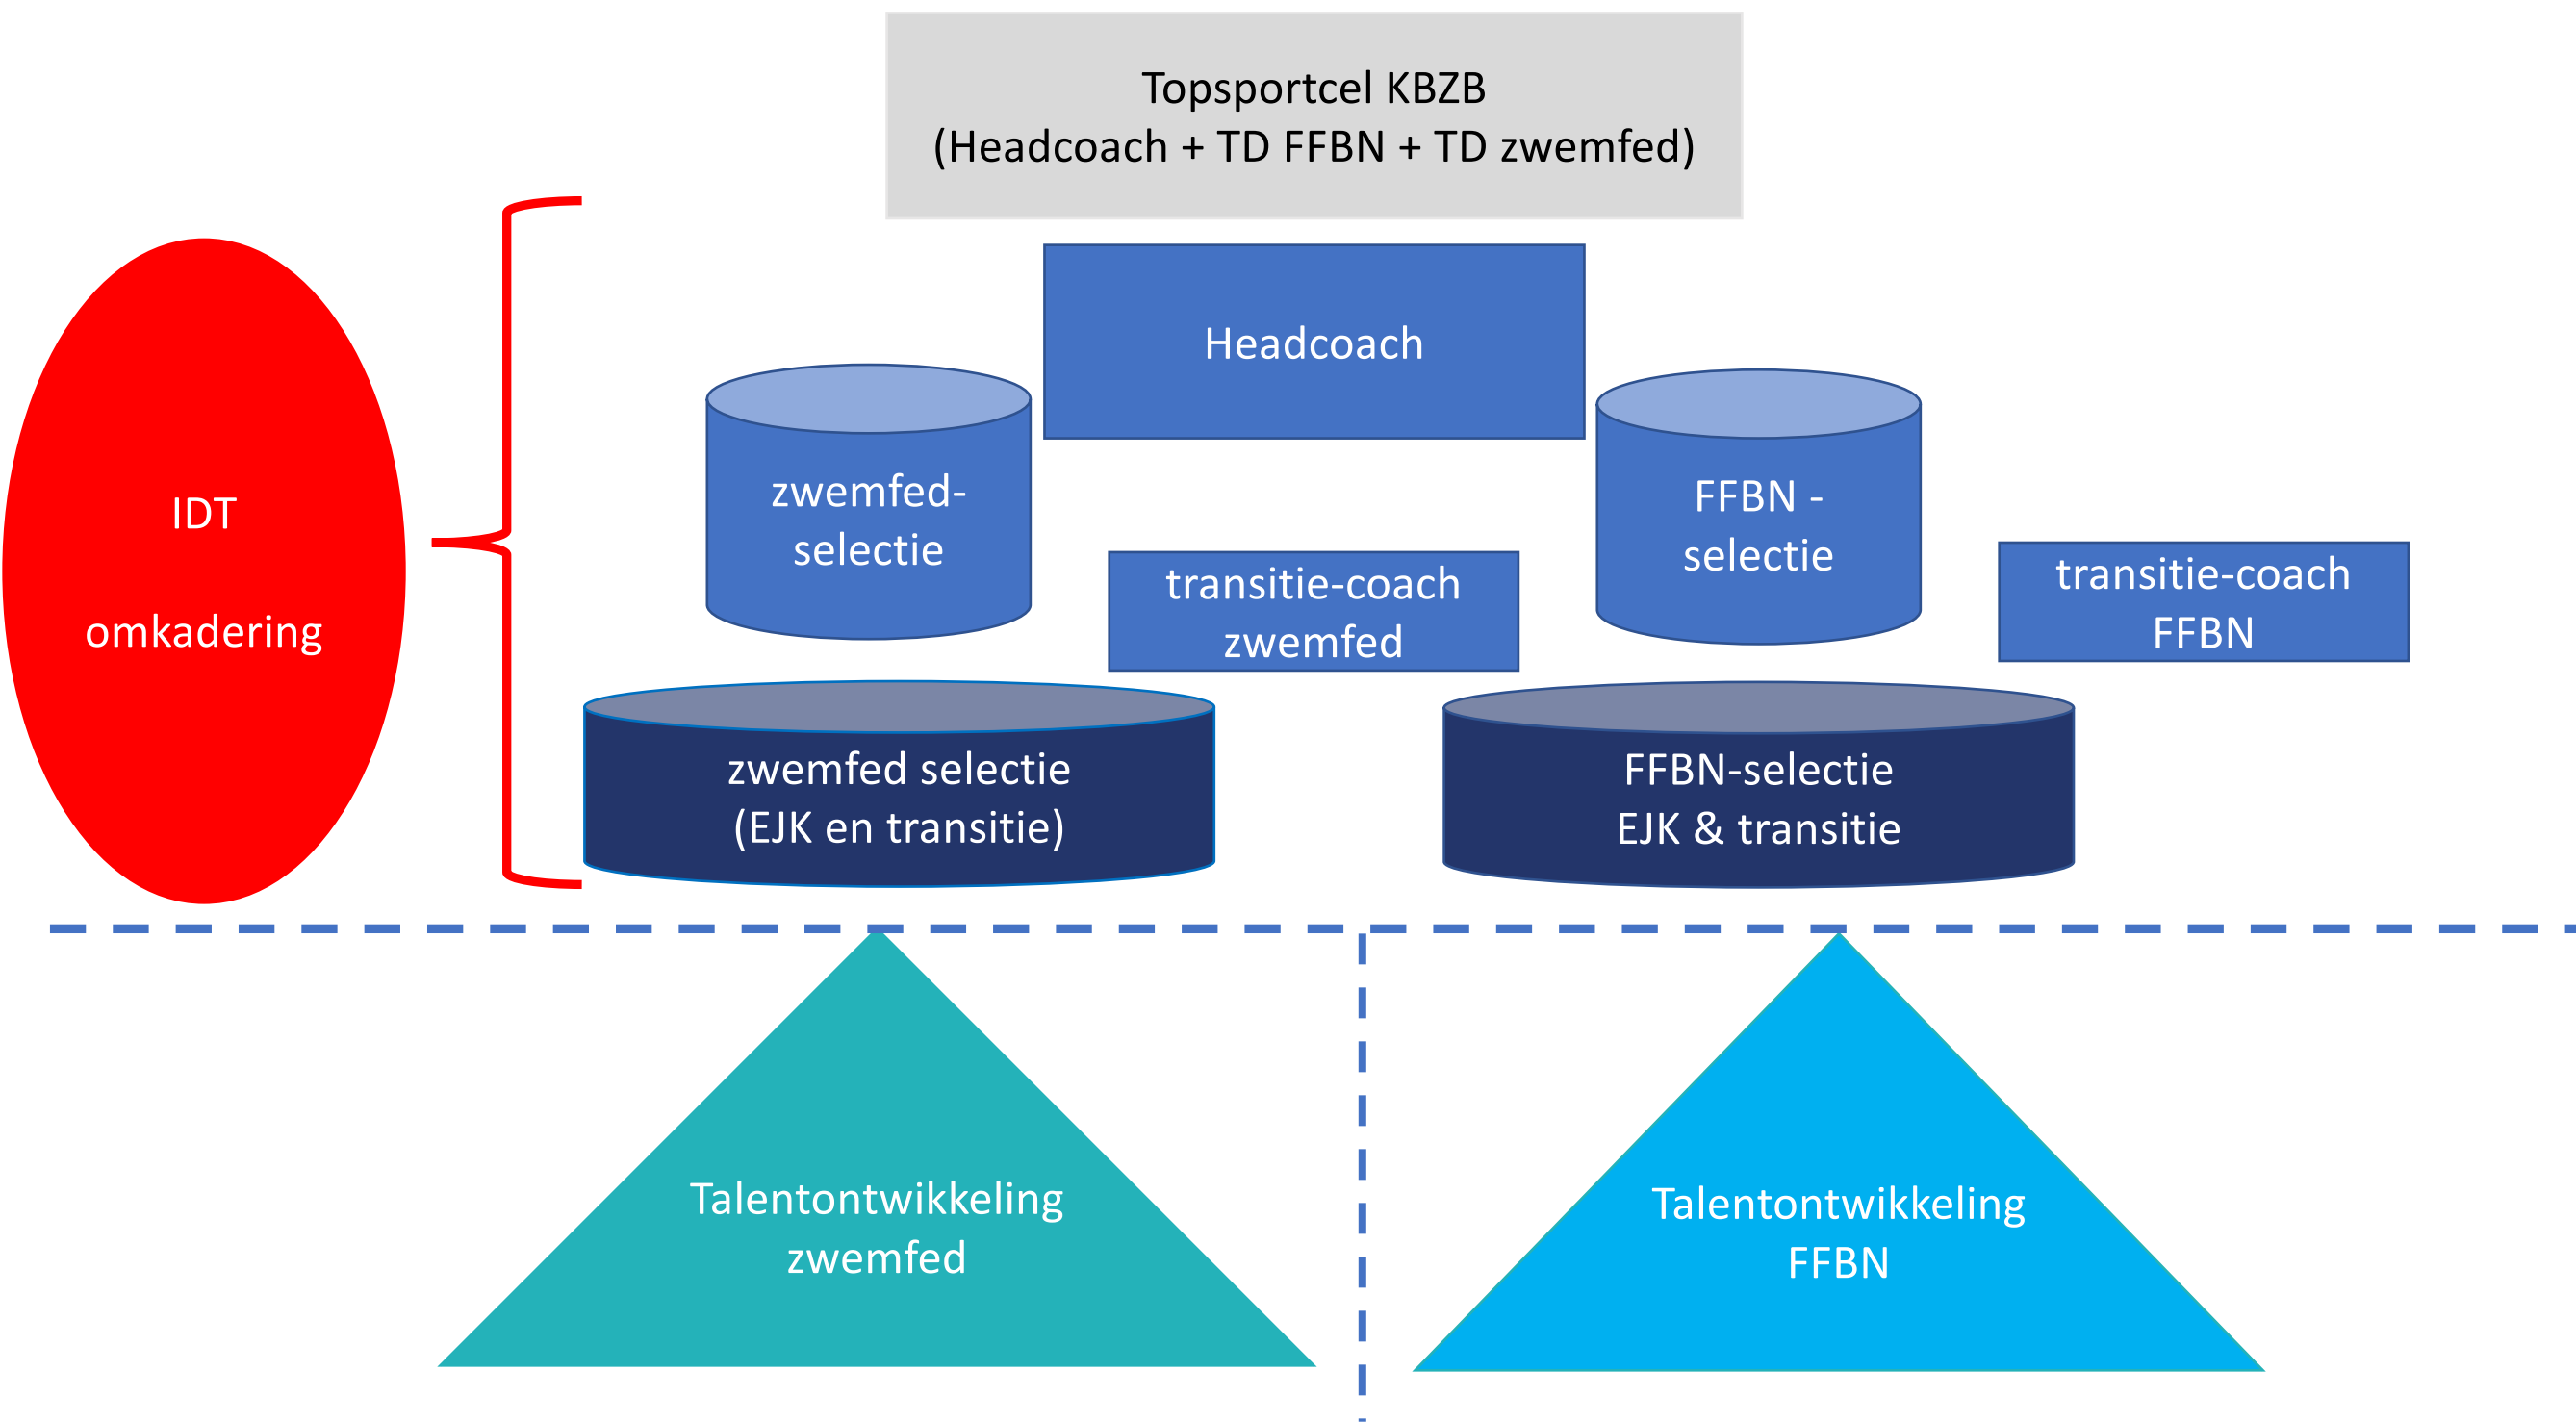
Topsportcel KBZB
(Headcoach + TD FFBN + TD zwemfed)

IDT

omkadering

Headcoach

zwemfed-selectie

FFBN - selectie

transitie-coach zwemfed

transitie-coach FFBN

zwemfed selectie
(EJK en transitie)

FFBN-selectie
EJK & transitie

Talentontwikkeling zwemfed

Talentontwikkeling FFBN